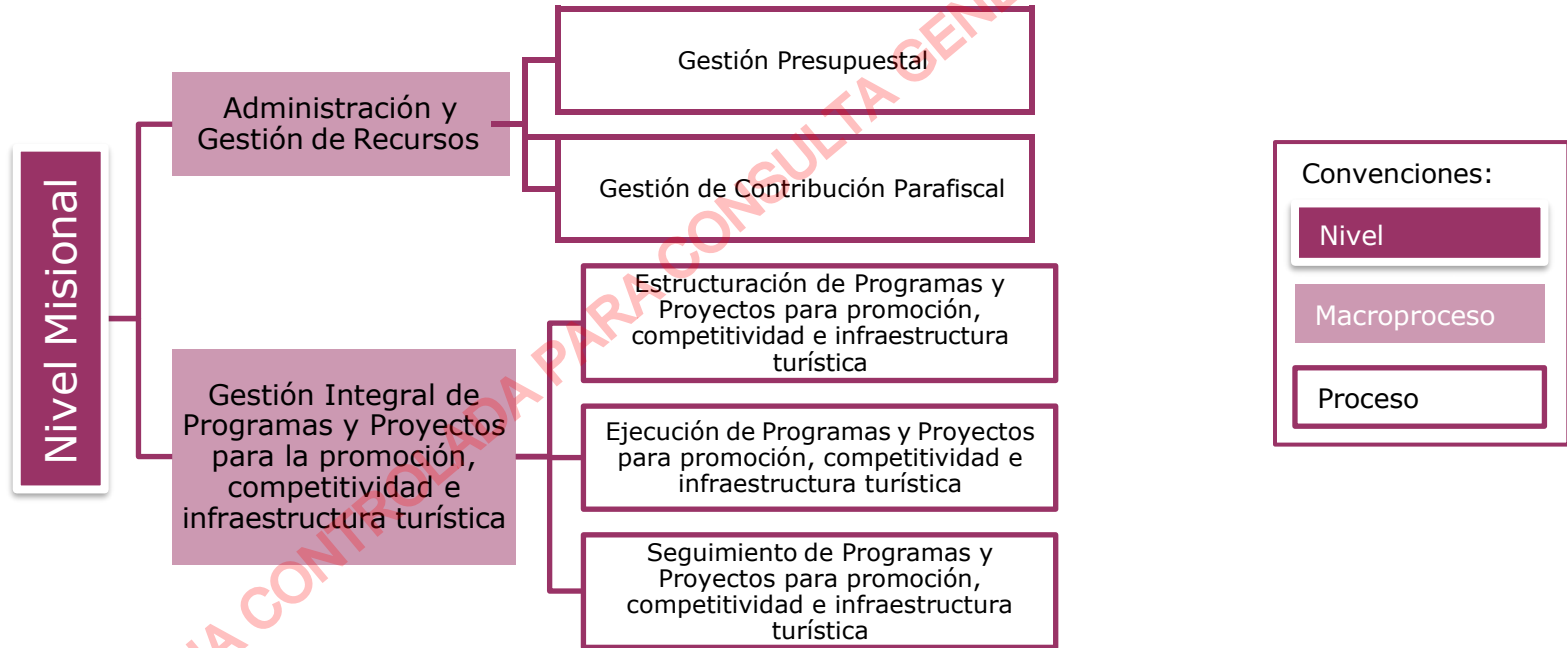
Nivel Misional

Administración y Gestión de Recursos

Gestión Presupuestal

Gestión de Contribución Parafiscal

Gestión Integral de Programas y Proyectos para la promoción, competitividad e infraestructura turística

Estructuración de Programas y Proyectos para promoción, competitividad e infraestructura turística

Ejecución de Programas y Proyectos para promoción, competitividad e infraestructura turística

Seguimiento de Programas y Proyectos para promoción, competitividad e infraestructura turística

Convenciones:

Nivel

Macroproceso

Proceso

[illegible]A CONTROLADA PARA CONSULTA GENE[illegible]